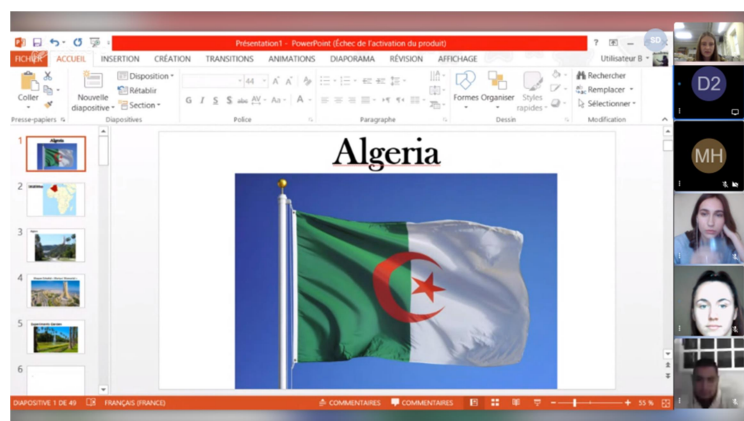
Présentation1 - PowerPoint (Échec de l'activation du produit)

FICHIER ACCUEIL INSERTION CRÉATION TRANSITIONS ANIMATIONS DIAPORAMA RÉVISION AFFICHAGE Utilisateur B

Coller Nouvelle diapositive Disposition Rétablir Section Formes Organiser Styles rapides Rechercher Remplacer Sélectionner

Presse-papiers Diapositives Police Paragraphe Dessin Modification

G I S S abc AV Aa A

44

1 Algeria
2
3
4
5
6

Algeria

DIAPOSITIVE 1 DE 49 FRANÇAIS (FRANCE) COMMENTAIRES COMMENTAIRES 55 %

SD
D2
MH